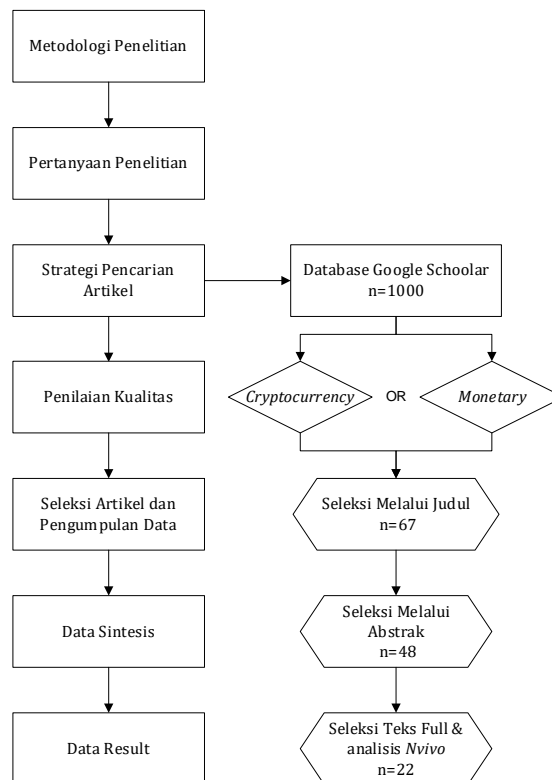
Metodologi Penelitian

Pertanyaan Penelitian

Strategi Pencarian Artikel

Penilaian Kualitas

Seleksi Artikel dan Pengumpulan Data

Data Sintesis

Data Result

Database Google Schoolar n=1000

Cryptocurrency

OR

Monetary

Seleksi Melalui Judul n=67

Seleksi Melalui Abstrak n=48

Seleksi Teks Full & analisis Nvivo n=22